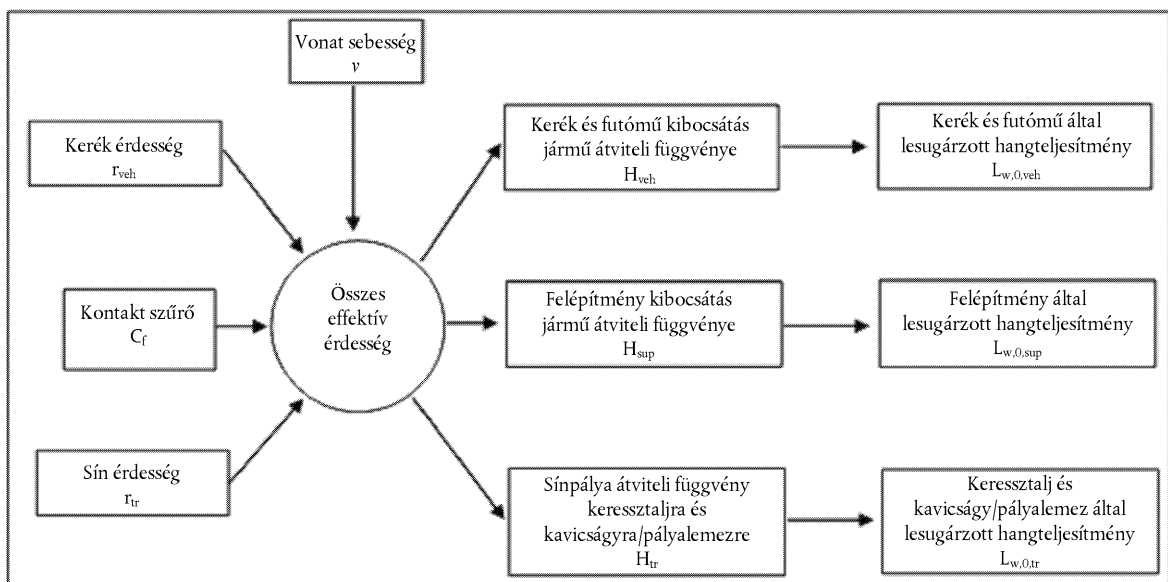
Vonat sebesség
$v$

Kerék érdesség
$r_{veh}$

Kontakt szűrő
$C_f$

Sín érdesség
$r_{tr}$

Összes effektív érdesség

Kerék és futómű kibocsátás jármű átviteli függvénye
$H_{veh}$

Felépítmény kibocsátás jármű átviteli függvénye
$H_{sup}$

Sínpálya átviteli függvény keresztaljra és kavicságyra/pályalemezre
$H_{tr}$

Kerék és futómű által lesugárzott hangteljesítmény
$L_{w,0,veh}$

Felépítmény által lesugárzott hangteljesítmény
$L_{w,0,sup}$

Keresztalj és kavicságy/pályalemez által lesugárzott hangteljesítmény
$L_{w,0,tr}$